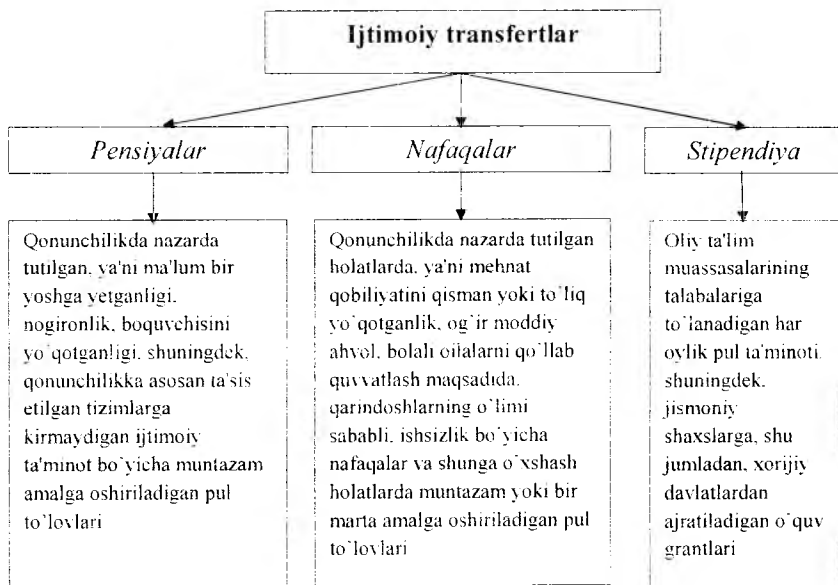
Ijtimoiy transfertlar

Pensiyalar

Nafaqalar

Stipendiya

Qonunchilikda nazarda tutilgan, ya'ni ma'lum bir yoshga yetganligi, nogironlik, boquvchisini yo`qotganligi, shuningdek, qonunchilikka asosan ta'sis etilgan tizimlarga kirmaydigan ijtimoiy ta'minot bo`yicha muntazam amalga oshiriladigan pul to`lovlari

Qonunchilikda nazarda tutilgan holatlarda, ya'ni mehnat qobiliyatini qisman yoki to`liq yo`qotganlik, og`ir moddiy ahvol, bolali oilalarni qo`llab quvvatlash maqsadida, qarindoshlarning o`limi sababli, ishsizlik bo`yicha nafaqalar va shunga o`xshash holatlarda muntazam yoki bir marta amalga oshiriladigan pul to`lovlari

Oliy ta'lim muassasalarining talabalariga to`lanadigan har oylik pul ta'minoti, shuningdek, jismoniy shaxslarga, shu jumladan, xorijiy davlatlardan ajratiladigan o`quv grantlari